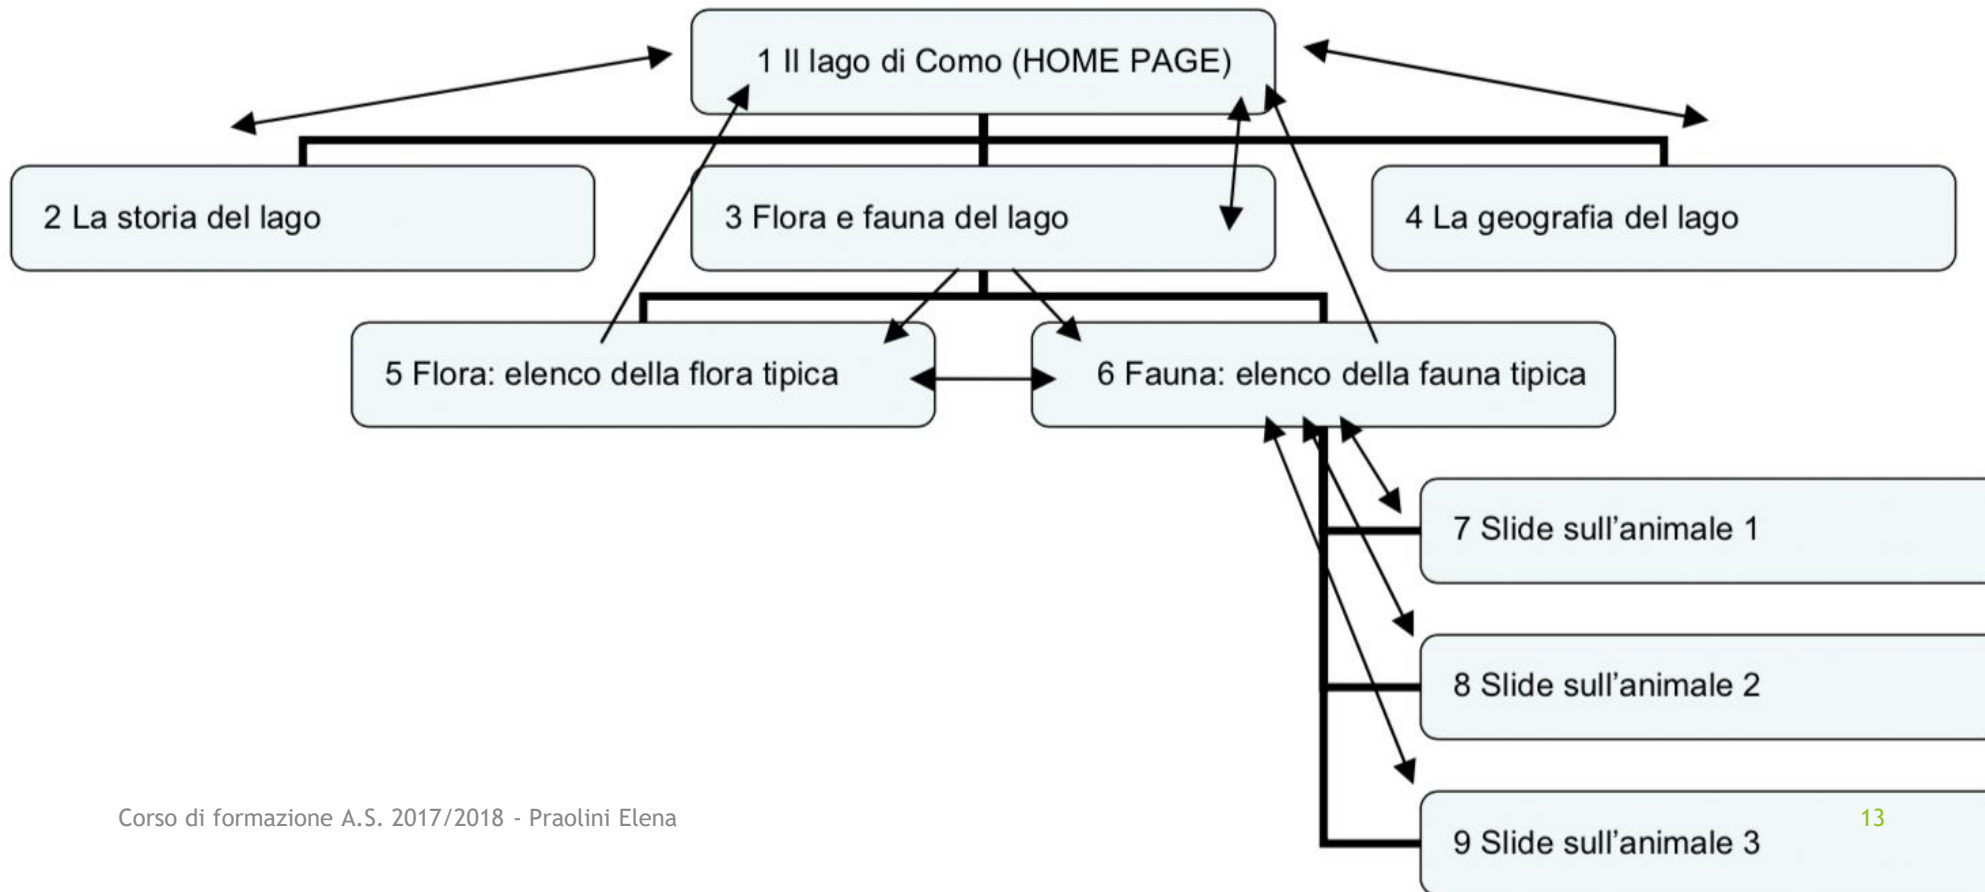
1 Il lago di Como (HOME PAGE)

2 La storia del lago

3 Flora e fauna del lago

4 La geografia del lago

5 Flora: elenco della flora tipica

6 Fauna: elenco della fauna tipica

7 Slide sull'animale 1

8 Slide sull'animale 2

9 Slide sull'animale 3

Corso di formazione A.S. 2017/2018 - Praolini Elena

13